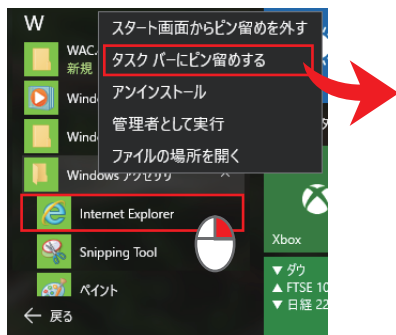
W

WAC.
新規

Windo

Windo

Windows アクセサリ

Internet Explorer

Snipping Tool

ペイント

戻る

スタート画面からピン留めを外す
タスク バーにピン留めする
アンインストール
管理者として実行
ファイルの場所を開く

Xbox

▼ ダウ
▲ FTSE 10
▼ 日経 22